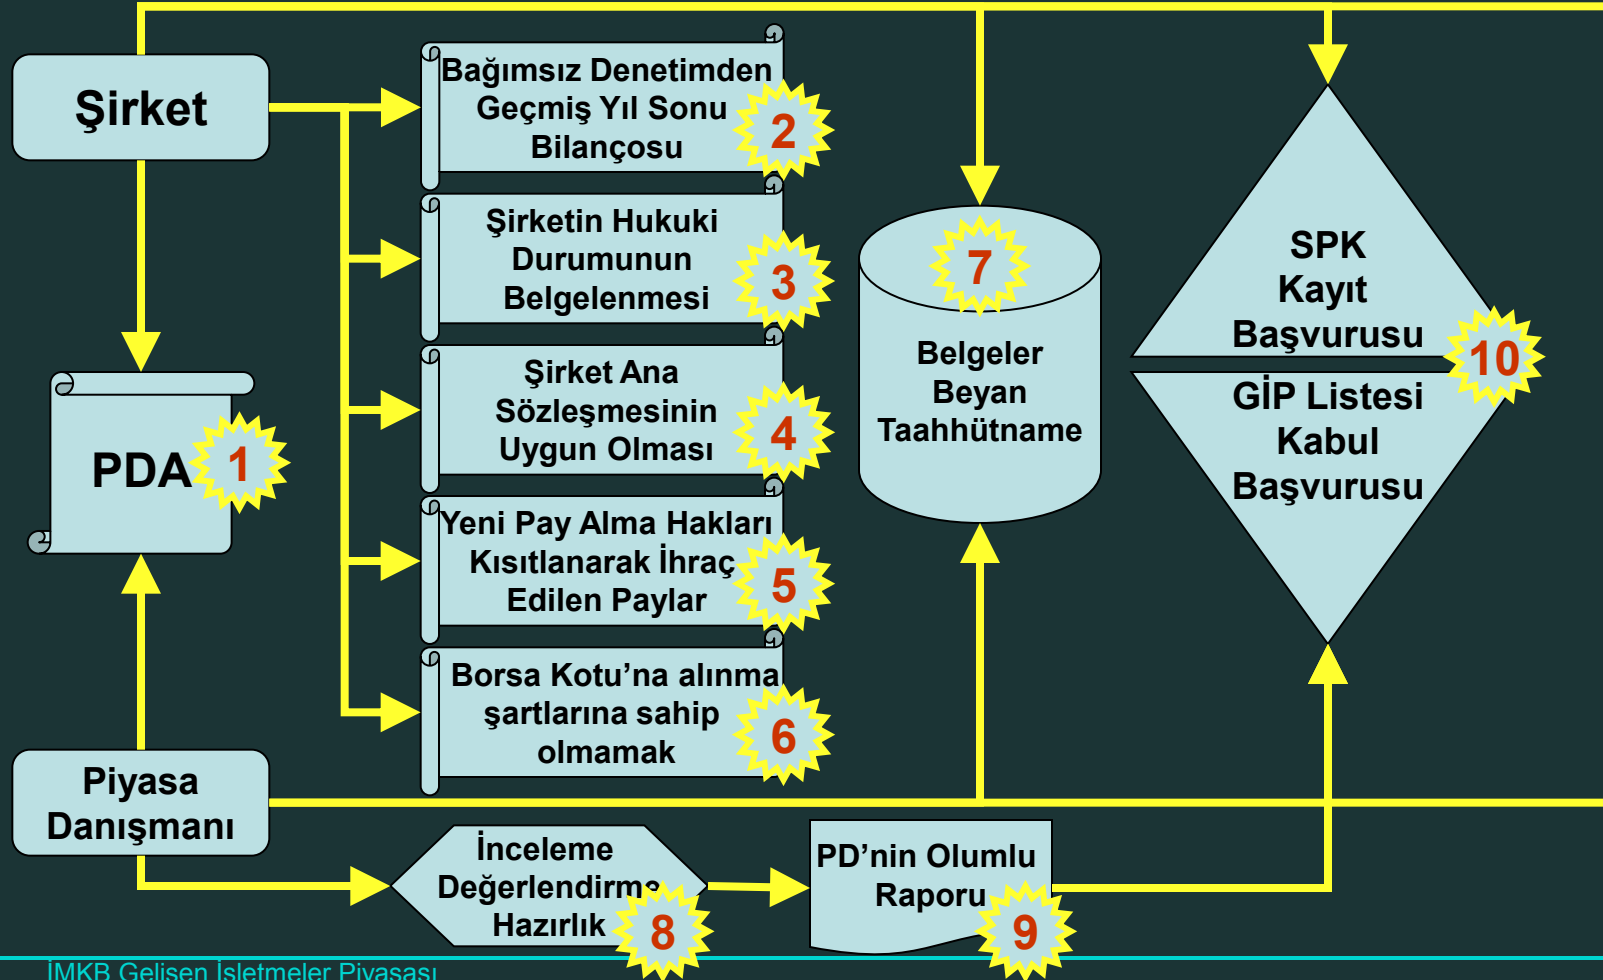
Şirket

Bağımsız Denetimden Geçmiş Yıl Sonu Bilançosu 2

Şirketin Hukuki Durumunun Belgelenmesi 3

Şirket Ana Sözleşmesinin Uygun Olması 4

Yeni Pay Alma Hakları Kısıtlanarak İhraç Edilen Paylar 5

Borsa Kotu'na alınma şartlarına sahip olmamak 6

7 Belgeler Beyan Taahhütname

SPK Kayıt Başvurusu 10 GİP Listesi Kabul Başvurusu

PDA 1

Piyasa Danışmanı

İnceleme Değerlendirme Hazırlık 8

PD'nin Olumlu Raporu 9

İMKB Gelişen İşletmeler Piyasası